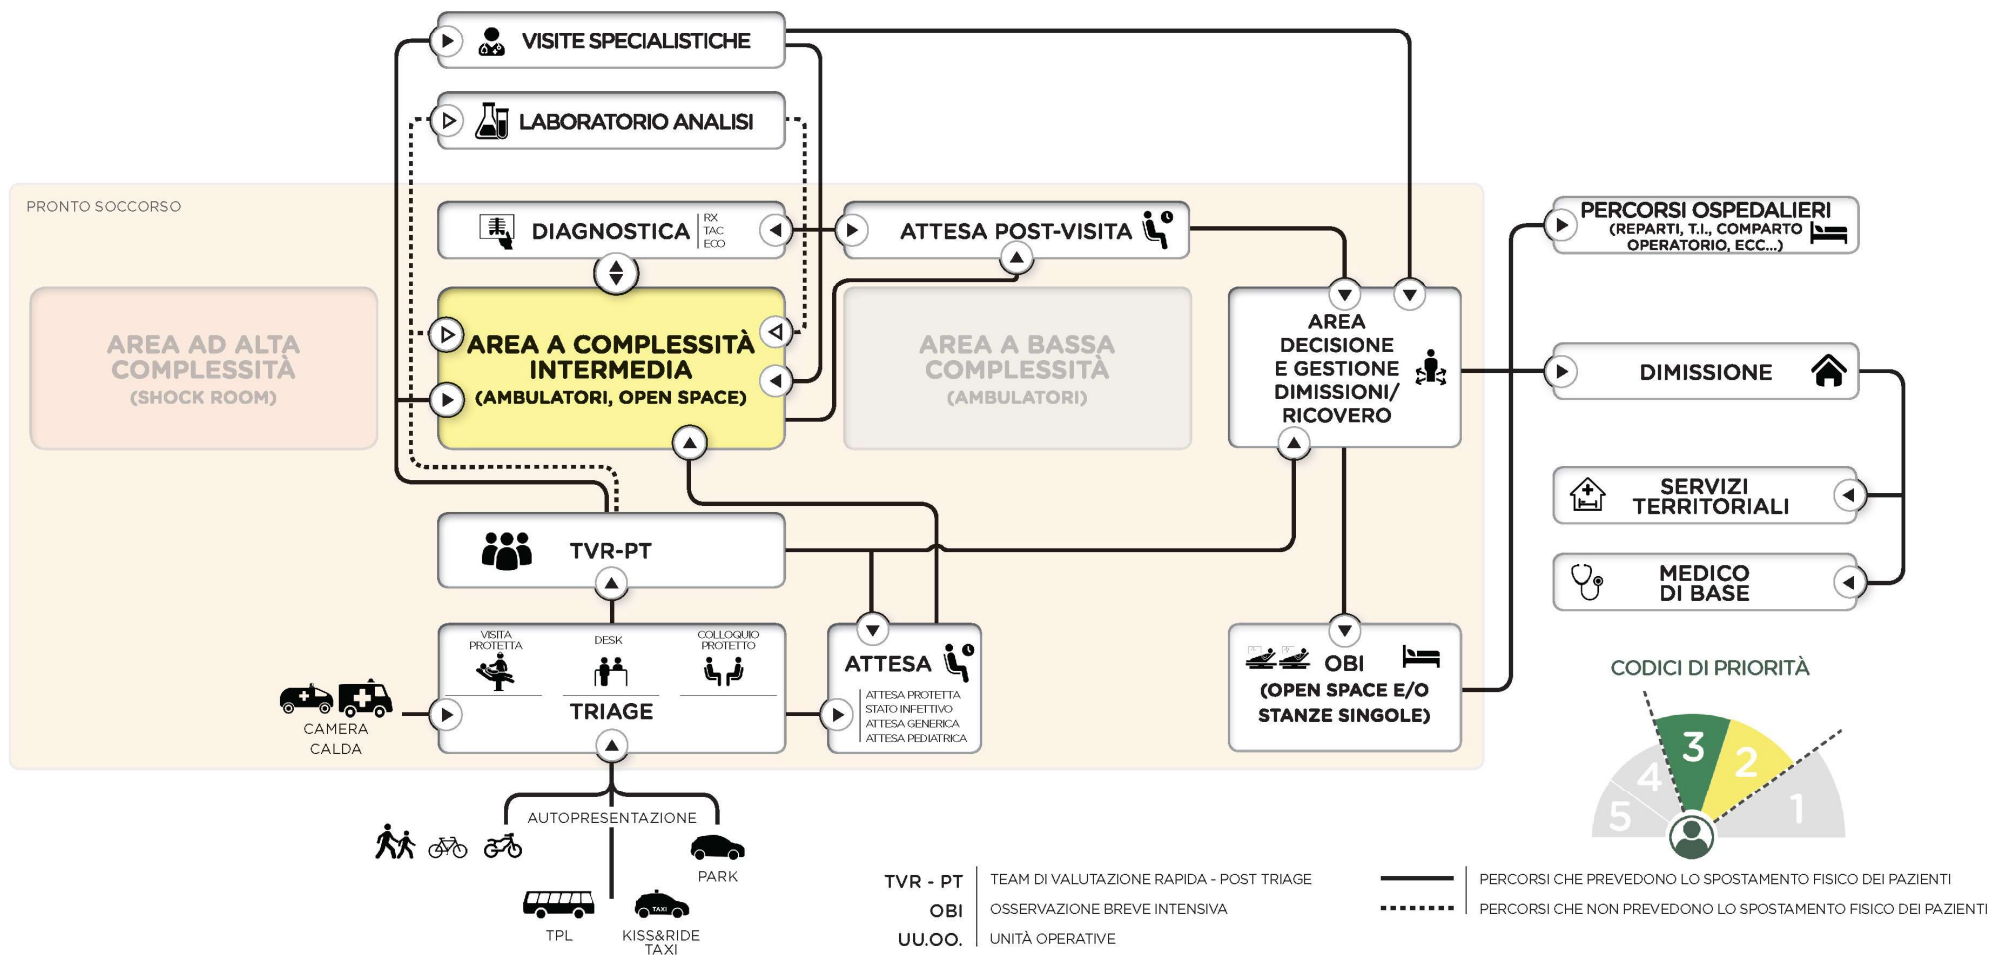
VISITE SPECIALISTICHE

LABORATORIO ANALISI

PRONTO SOCCORSO

DIAGNOSTICA RX TAC ECO

ATTESA POST-VISITA

PERCORSI OSPEDALIERI (REPARTI, T.I., COMPARTO OPERATORIO, ECC...)

AREA AD ALTA COMPLESSITÀ (SHOCK ROOM)

AREA A COMPLESSITÀ INTERMEDIA (AMBULATORI, OPEN SPACE)

AREA A BASSA COMPLESSITÀ (AMBULATORI)

AREA DECISIONE E GESTIONE DIMISSIONI/ RICOVERO

DIMISSIONE

SERVIZI TERRITORIALI

MEDICO DI BASE

TVR-PT

VISITA PROTETTA

DESK

COLLOQUIO PROTETTO

TRIAGE

CAMERA CALDA

ATTESA

ATTESA PROTETTA
STATO INFETTIVO
ATTESA GENERICA
ATTESA PEDIATRICA

OBI (OPEN SPACE E/O STANZE SINGOLE)

CODICI DI PRIORITÀ

3 2 4 5 1

AUTOPRESENTAZIONE

PARK

TPL

KISS&RIDE TAXI

TAXI

TVR - PT | TEAM DI VALUTAZIONE RAPIDA - POST TRIAGE
OBI | OSSERVAZIONE BREVE INTENSIVA
UU.OO. | UNITÀ OPERATIVE

PERCORSI CHE PREVEDONO LO SPOSTAMENTO FISICO DEI PAZIENTI
PERCORSI CHE NON PREVEDONO LO SPOSTAMENTO FISICO DEI PAZIENTI